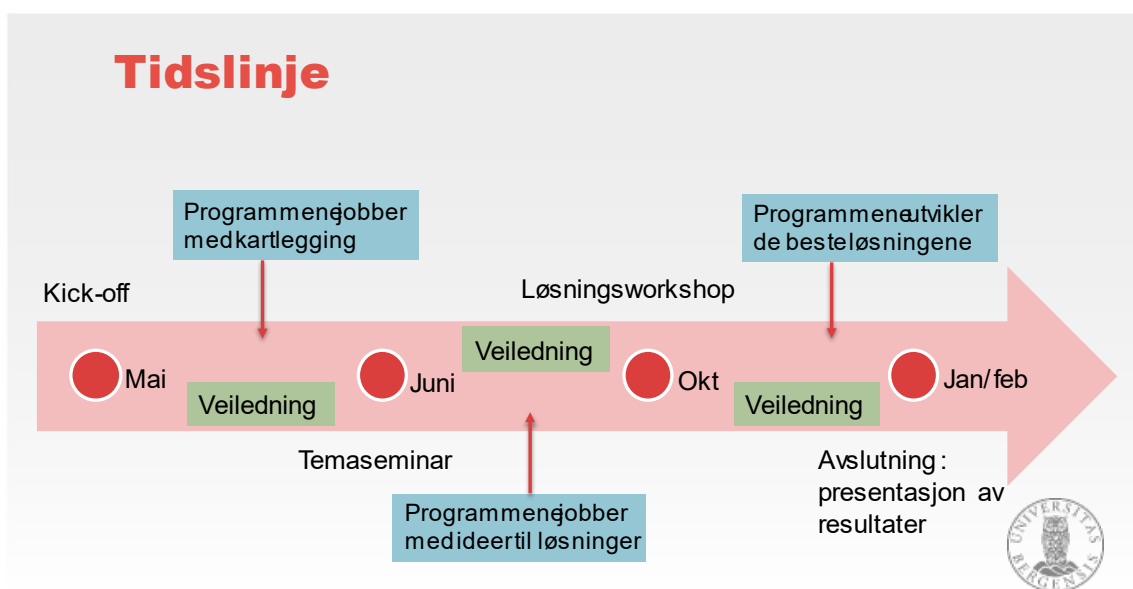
Tidslinje

Programmene jobber med kartlegging

Programmene utvikler de beste løsningene

Kick-off

Løsningsworkshop

Mai

Veiledning

Juni

Veiledning

Okt

Veiledning

Jan/feb

Temaseminar

Avslutning: presentasjon av resultater

Programmene jobber med ideer til løsninger

UNIVERSITAS BERGENSIS